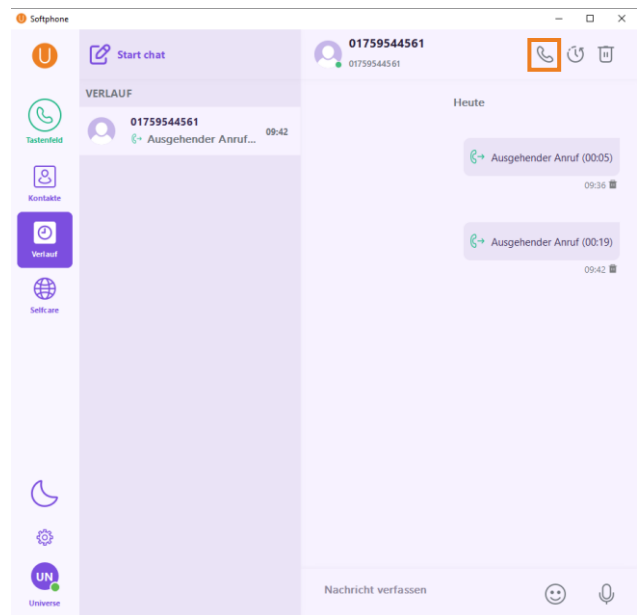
Softphone

U

Tastenfeld

Kontakte

Verlauf

Selfcare

UN
Universe

Start chat

VERLAUF

01759544561
Ausgehender Anruf...
09:42

01759544561
01759544561

Heute

Ausgehender Anruf (00:05)
09:36

Ausgehender Anruf (00:19)
09:42

Nachricht verfassen